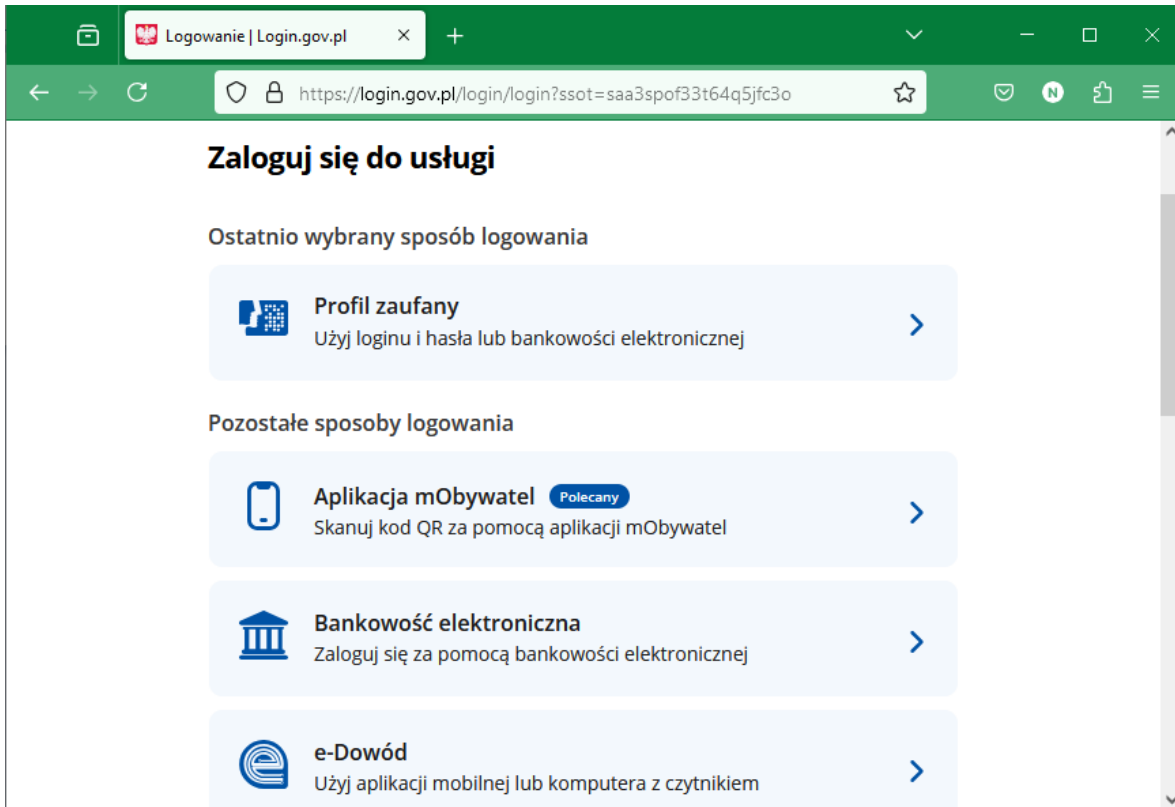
Logowanie | Login.gov.pl

https://login.gov.pl/login/login?ssot=saa3spof33t64q5jfc3o

N

Zaloguj się do usługi

Ostatnio wybrany sposób logowania

Profil zaufany
Użyj loginu i hasła lub bankowości elektronicznej

Pozostałe sposoby logowania

Aplikacja mObywatel Polecany
Skanuj kod QR za pomocą aplikacji mObywatel

Bankowość elektroniczna
Zaloguj się za pomocą bankowości elektronicznej

e-Dowód
Użyj aplikacji mobilnej lub komputera z czytnikiem